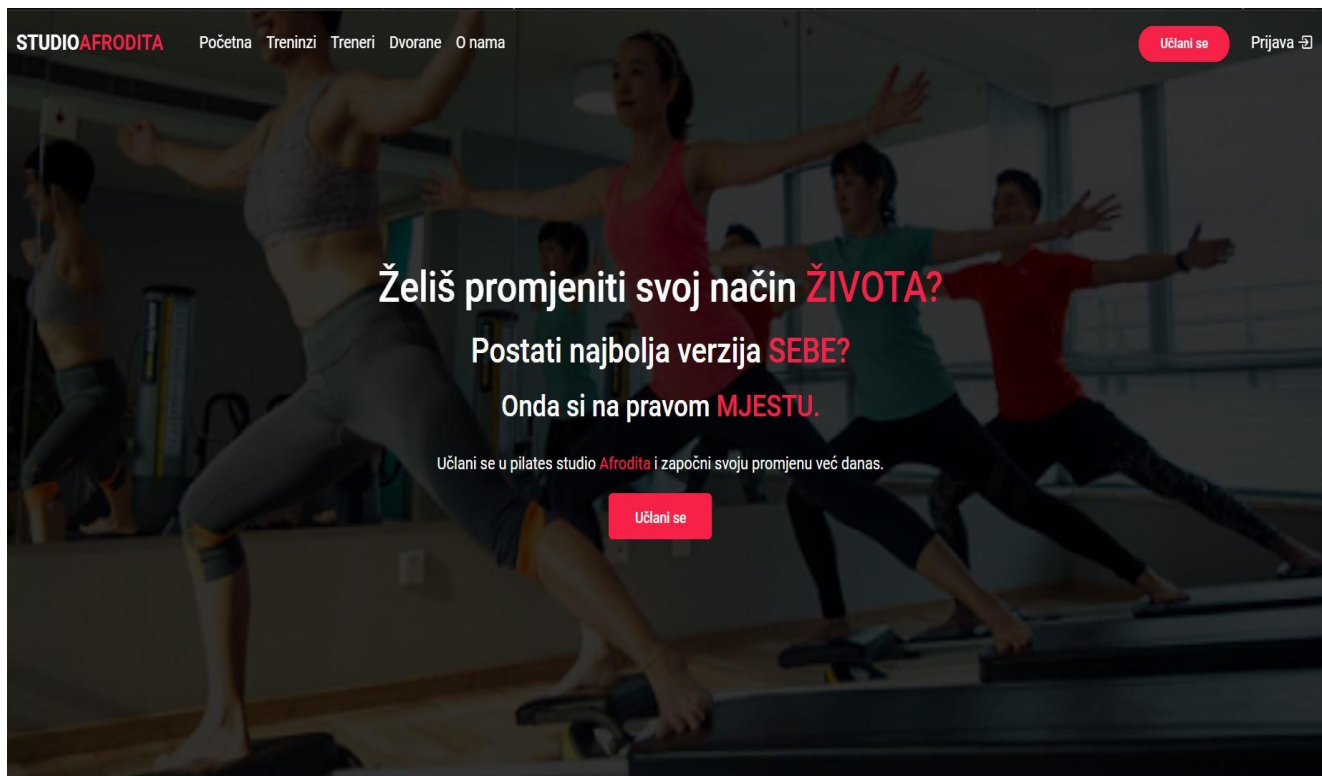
STUDIOAFRODITA Početna Treninzi Treneri Dvorane O nama

Učlani se Prijava

Želiš promjeniti svoj način ŽIVOTA?

Postati najbolja verzija SEBE?

Onda si na pravom MJESTU.

Učlani se u pilates studio Afrodita i započni svoju promjenu već danas.

Učlani se